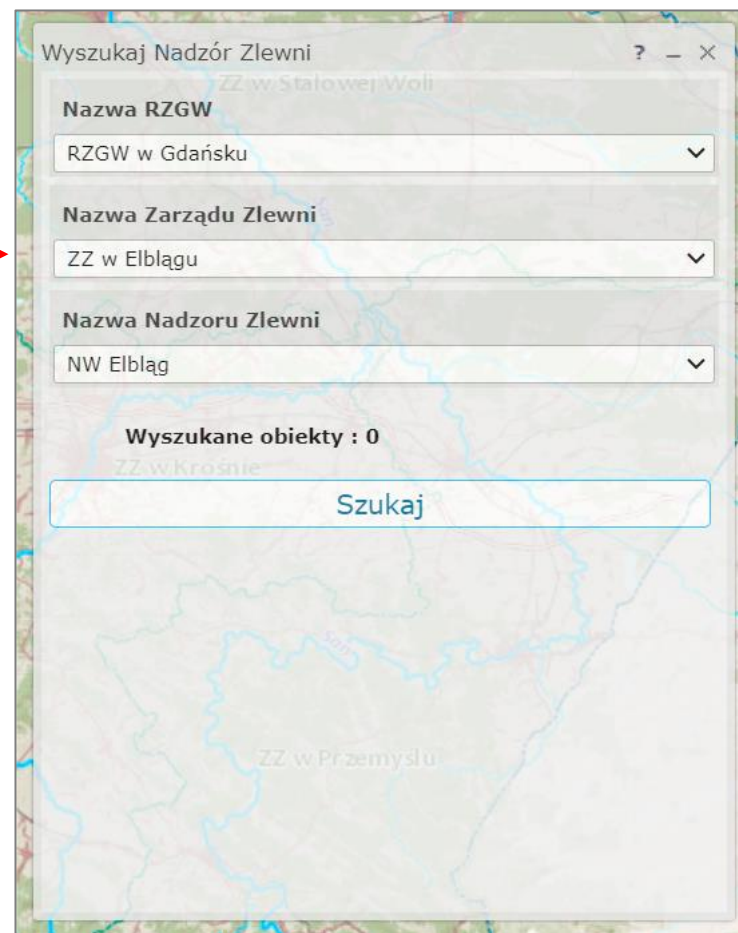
Wyszukaj Nadzór Zlewni ? – ×

ZZ w Stalowej Woli

Nazwa RZGW
RZGW w Gdańsku

Nazwa Zarządu Zlewni
ZZ w Elblągu

Nazwa Nadzoru Zlewni
NW Elbląg

Wyszukane obiekty : 0

ZZ w Krośnie

Szukaj

San

ZZ w Przemyślu